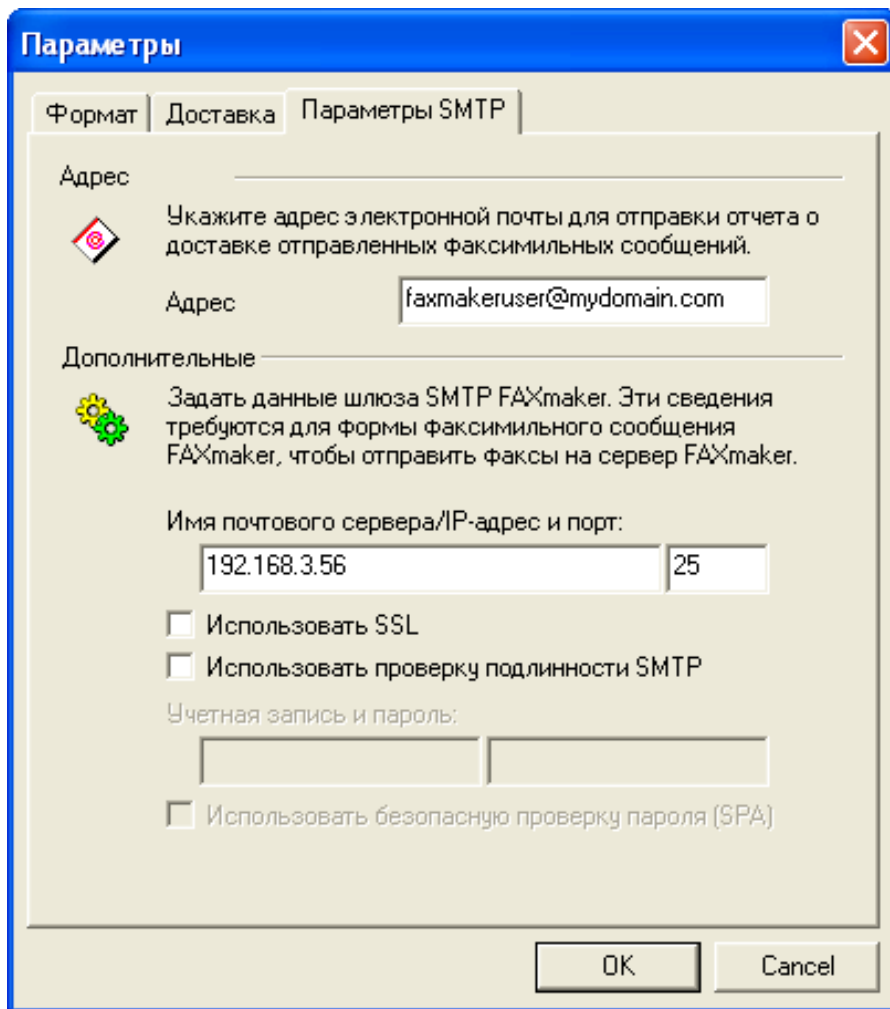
Параметры

Формат | Доставка | Параметры SMTP

Адрес

Укажите адрес электронной почты для отправки отчета о доставке отправленных факсимильных сообщений.

Адрес faxmakeruser@mydomain.com

Дополнительные

Задать данные шлюза SMTP FAXmaker. Эти сведения требуются для формы факсимильного сообщения FAXmaker, чтобы отправить факсы на сервер FAXmaker.

Имя почтового сервера/IP-адрес и порт:

192.168.3.56 25

Использовать SSL

Использовать проверку подлинности SMTP

Учетная запись и пароль:

Использовать безопасную проверку пароля (SPA)

OK Cancel